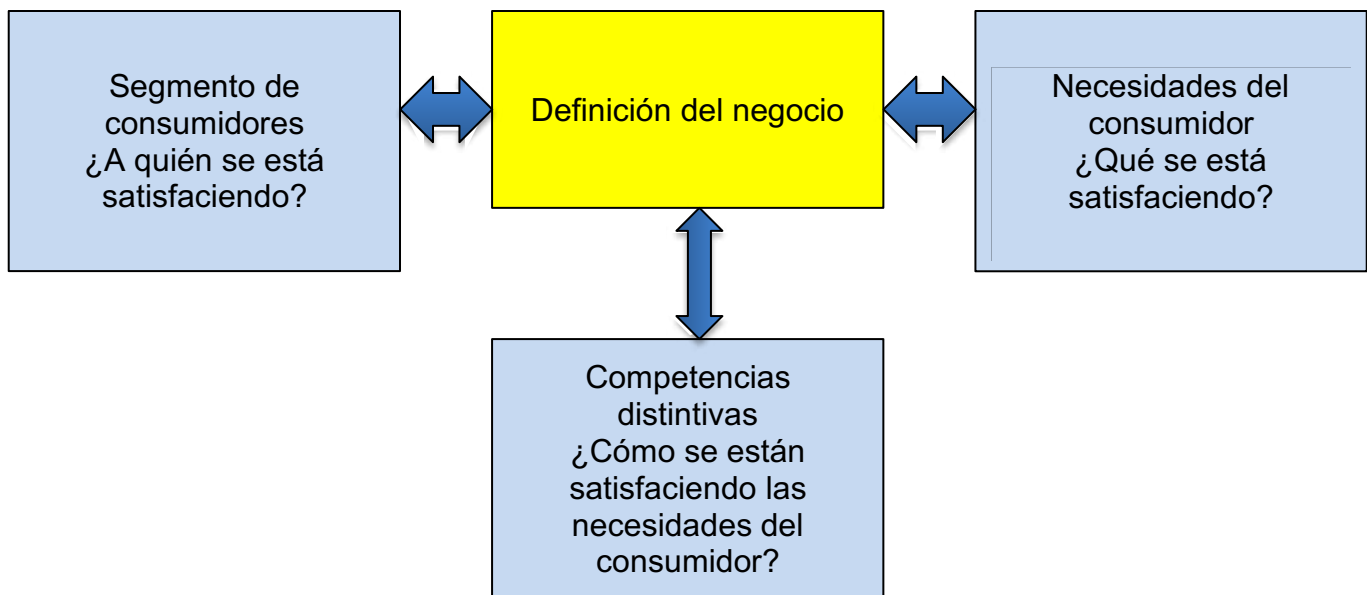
Segmento de consumidores
¿A quién se está satisfaciendo?

Definición del negocio

Necesidades del consumidor
¿Qué se está satisfaciendo?

Competencias distintivas
¿Cómo se están satisfaciendo las necesidades del consumidor?